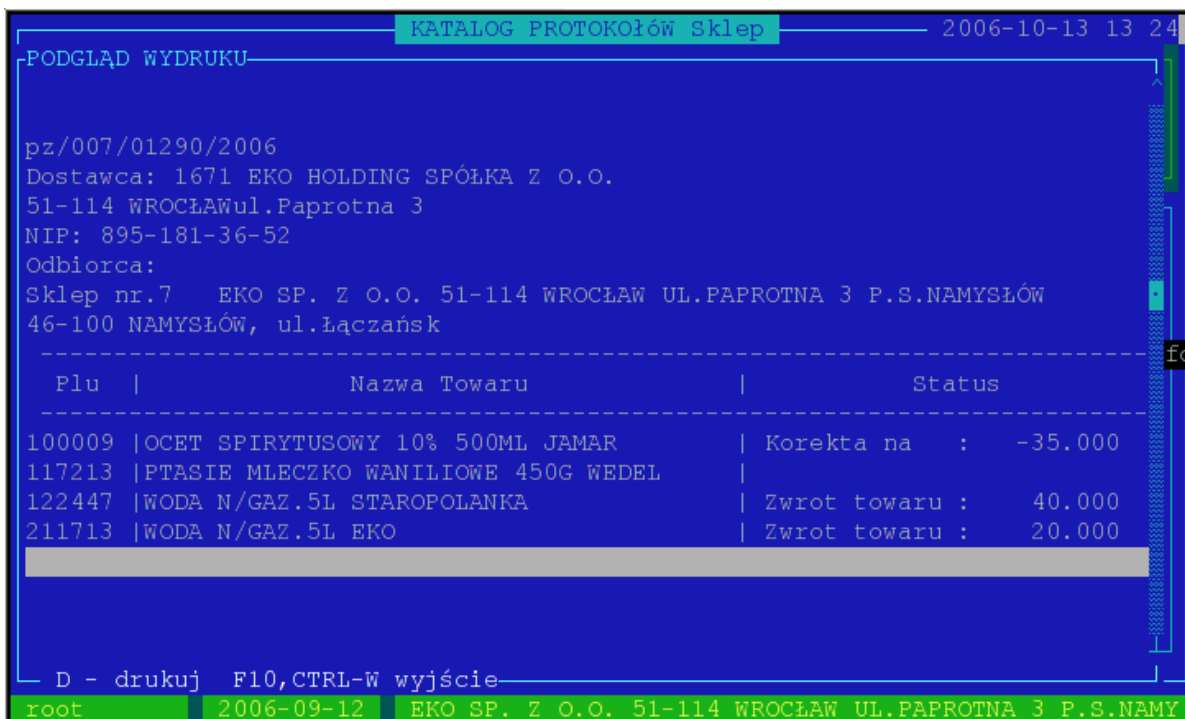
KATALOG PROTOKOłóW Sklep
2006-10-13 13 24

PODGLĄD WYDRUKU

pz/007/01290/2006
Dostawca: 1671 EKO HOLDING SPÓŁKA Z O.O.
51-114 WROCŁAWul.Paprotna 3
NIP: 895-181-36-52
Odbiorca:
Sklep nr.7 EKO SP. Z O.O. 51-114 WROCŁAW UL.PAPROTNA 3 P.S.NAMYSŁÓW
46-100 NAMYSŁÓW, ul.Łączańsk

| Plu | Nazwa Towaru | Status |
|---|---|---|
| 100009 | OCET SPIRYTUSOWY 10% 500ML JAMAR | Korekta na : -35.000 |
| 117213 | PTASIE MLECZKO WANILIOWE 450G WEDEL | |
| 122447 | WODA N/GAZ.5L STAROPOLANKA | Zwrot towaru : 40.000 |
| 211713 | WODA N/GAZ.5L EKO | Zwrot towaru : 20.000 |

D - drukuj F10,CTRL-W wyjście

fo

root 2006-09-12 EKO SP. Z O.O. 51-114 WROCŁAW UL.PAPROTNA 3 P.S.NAMY